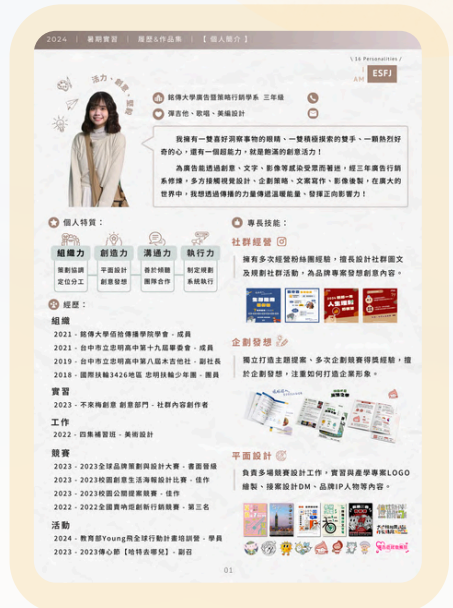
2024 ｜ 暑期實習 ｜ 履歷&作品集 ｜ 【 個人簡介 】

\ 16 Personalities /

AM ESFJ

活力．創意．溫暖

銘傳大學廣告暨策略行銷學系 三年級

彈吉他、歌唱、美編設計

我擁有一雙喜好洞察事物的眼睛、一雙積極接案的雙手、一顆熱烈好奇的心，還有一個能力，就是散滿的創意活力！

為廣告能透過創意、文字、影像等感染受眾而著迷，經三年廣告行銷系修練，多方接觸視覺設計、企劃策略、文案寫作、影像後製，在廣大的世界中，我想透過傳播的力量傳遞溫暖能量、發揮正向影響力！

個人特質：

| 組織力 | 創造力 | 溝通力 | 執行力 |
|---|---|---|---|
| 策劃協調 定位分工 | 平面設計 創意發想 | 善於傾聽 團隊合作 | 制定規劃 系統執行 |

經歷：

組織

2021 - 銘傳大學佰枝傳播學院學會 - 成員

2021 - 台中市立忠明高中第十九屆畢委會 - 成員

2019 - 台中市立忠明高中第八屆木吉他社 - 副社長

2018 - 國際扶輪3426地區 忠明扶輪少年團 - 團員

實習

2023 - 不來梅創意 創意部門 - 社群內容創作者

工作

2022 - 四集補習班 - 美術設計

競賽

2023 - 2023全球品牌策劃與設計大賽 - 書面晉級

2023 - 2023校園創意生活海報設計比賽 - 佳作

2023 - 2023校園公關提案競賽 - 佳作

2022 - 2022全國青峰視創新行銷競賽 - 第三名

活動

2024 - 教育部Young飛全球行動計畫培訓營 - 學員

2023 - 2023傳心節【哈特去哪兒】- 副召

專長技能：

社群經營

擁有多次經營粉絲團經驗，擅長設計社群圖文及規劃社群活動，為品牌專案發想創意內容。

企劃發想

獨立打造主題提案、多次企劃競賽得獎經驗，擅於企劃發想，注重如何打造企業形象。

平面設計

負責多場競賽設計工作，實習與產學專案LOGO繪製、接案設計DM、品牌IP人物等內容。

01